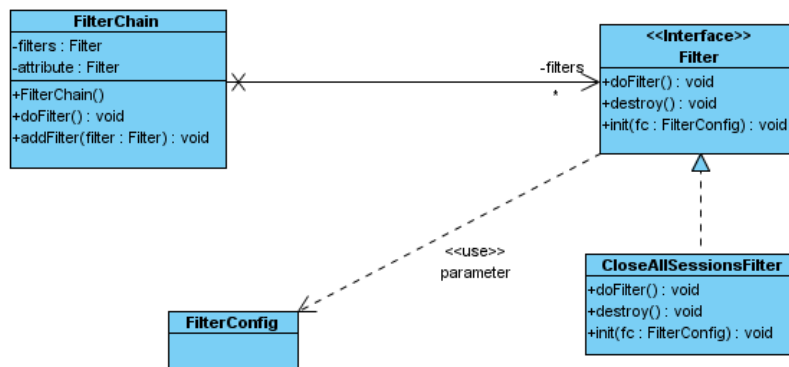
FilterChain
-filters : Filter
-attribute : Filter
+FilterChain()
+doFilter() : void
+addFilter(filter : Filter) : void

-filters
*

<<Interface>>
Filter
+doFilter() : void
+destroy() : void
+init(fc : FilterConfig) : void

<<use>>
parameter

CloseAllSessionsFilter
+doFilter() : void
+destroy() : void
+init(fc : FilterConfig) : void

FilterConfig